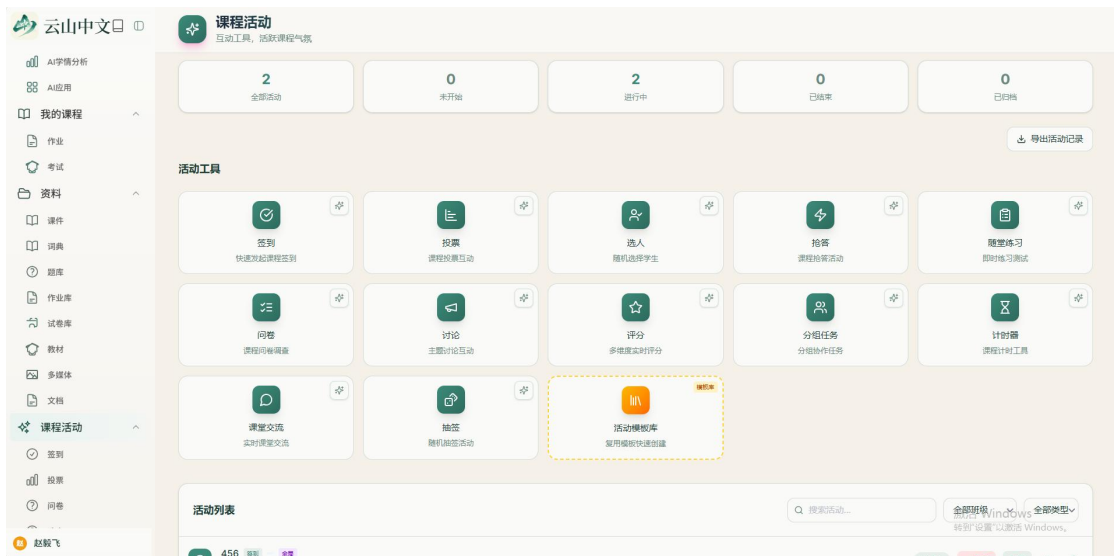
云山中文

AI学情分析
AI应用
我的课程
作业
考试
资料
课件
词典
题库
作业库
试卷库
教材
多媒体
文档
课程活动
签到
投票
问卷
赵毅飞

课程活动
互动工具，活跃课程气氛

| 2 | 0 | 2 | 0 | 0 |
|---|---|---|---|---|
| 全部活动 | 未开始 | 进行中 | 已结束 | 已归档 |

导出活动记录

活动工具

签到
快速发起课程签到

投票
课程投票互动

选人
随机选择学生

抢答
课程抢答活动

随堂练习
即时练习测试

问卷
课程问卷调查

讨论
主题讨论互动

评分
多维度实时评分

分组任务
分组协作任务

计时器
课程计时工具

课堂交流
实时课堂交流

抽签
随机抽签活动

模板库
活动模板库
复用模板快速创建

活动列表

搜索活动...
全部班级
全部类型

激活 Windows
转到"设置"以激活 Windows。

456